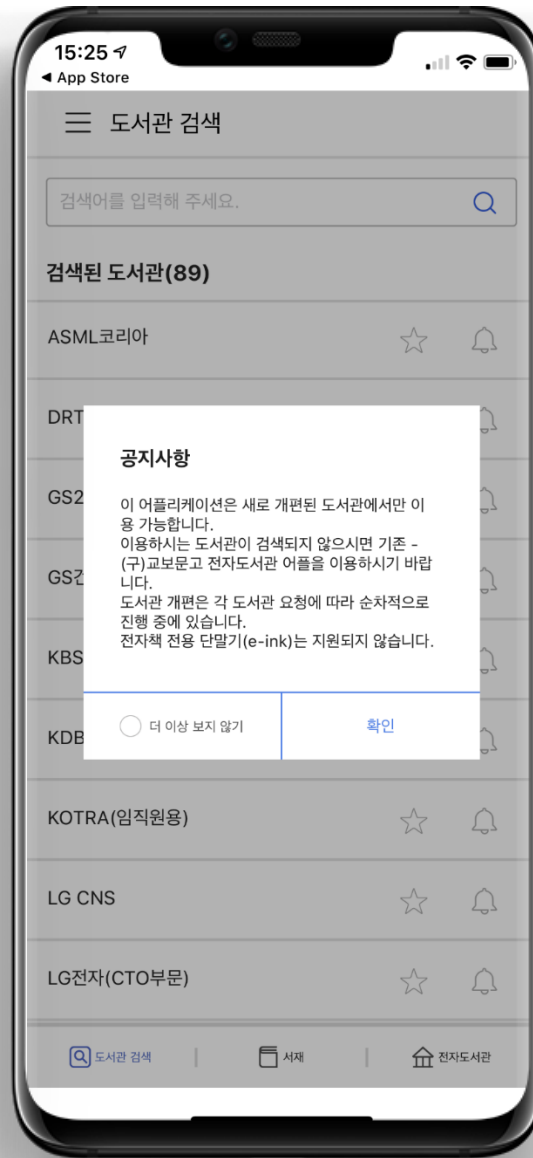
15:25
◀ App Store

도서관 검색

검색어를 입력해 주세요.

검색된 도서관(89)

ASML코리아

DRT

GS2

GS건

KBS

KDB

공지사항

이 어플리케이션은 새로 개편된 도서관에서만 이용 가능합니다.
이용하시는 도서관이 검색되지 않으시면 기존 - (구)교보문고 전자도서관 어플을 이용하시기 바랍니다.
도서관 개편은 각 도서관 요청에 따라 순차적으로 진행 중에 있습니다.
전자책 전용 단말기(e-ink)는 지원되지 않습니다.

더 이상 보지 않기

확인

KOTRA(임직원용)

LG CNS

LG전자(CTO부문)

도서관 검색 | 서재 | 전자도서관